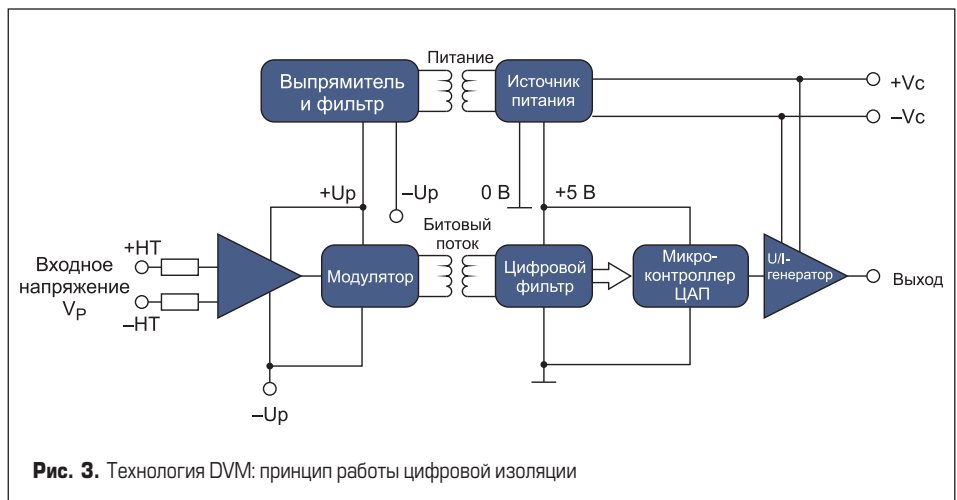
Выпрямитель и фильтр

Питание

Источник питания

+Vc

–Vc

+Up

–Up

0 В

+5 В

Битовый поток

+HT

Входное напряжение $V_P$

–HT

Модулятор

Цифровой фильтр

Микро-контроллер ЦАП

U/I-генератор

Выход

–Up

**Рис. 3.** Технология DVM: принцип работы цифровой изоляции